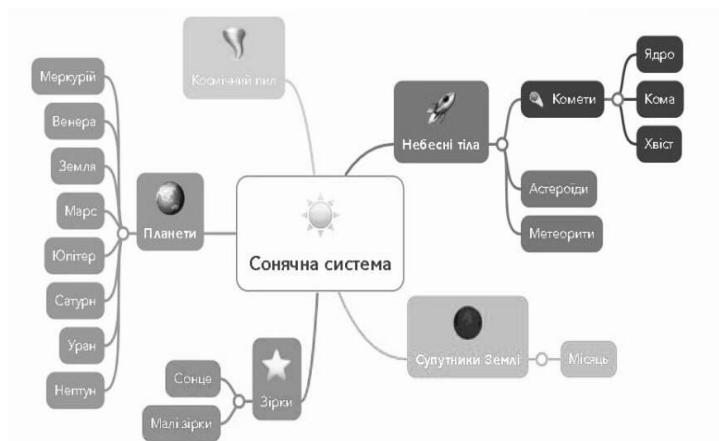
Космічний пил

Меркурій
Венера
Земля
Марс
Юпітер
Сатурн
Уран
Нептун

Планети

Сонячна система

Небесні тіла

Комети
Ядро
Кома
Хвіст

Астероїди
Метеорити

Супутники Землі
Місяць

Зірки
Сонце
Малі зірки